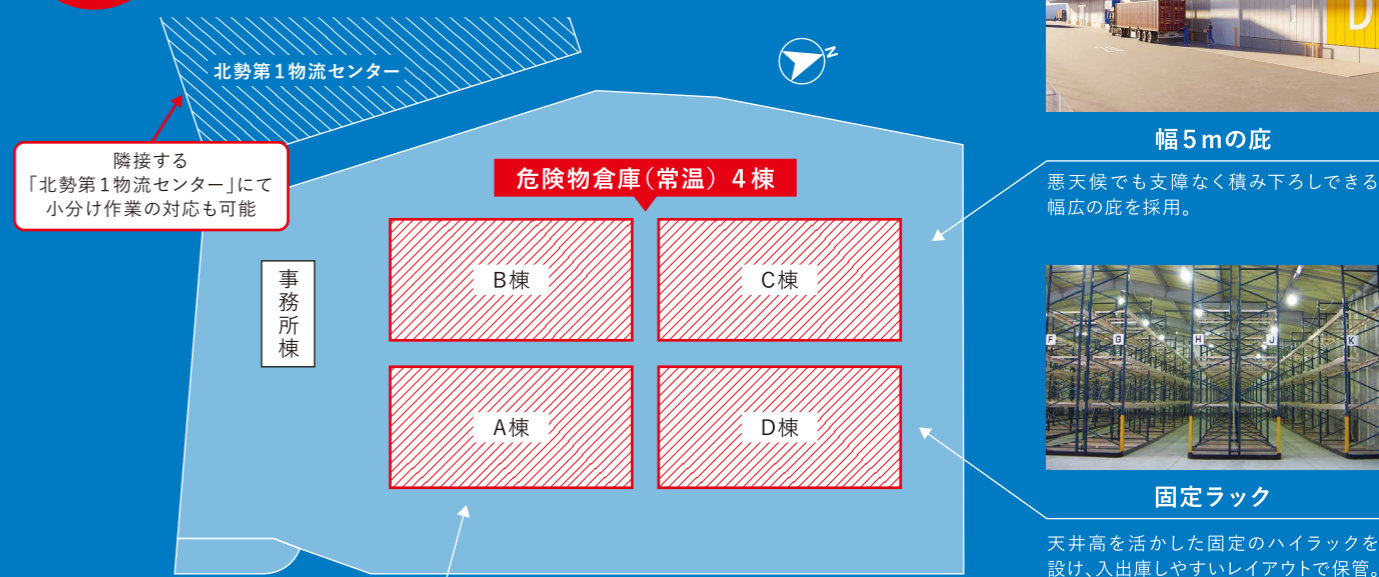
北勢第１物流センター

N

隣接する「北勢第１物流センター」にて小分け作業の対応も可能

危険物倉庫（常温）４棟

事務所棟

B棟

C棟

A棟

D棟

幅５mの庇

悪天候でも支障なく積み下ろしできる幅広の庇を採用。

F G H J K

固定ラック

天井高を活かした固定のハイラックを設け、入出庫しやすいレイアウトで保管。